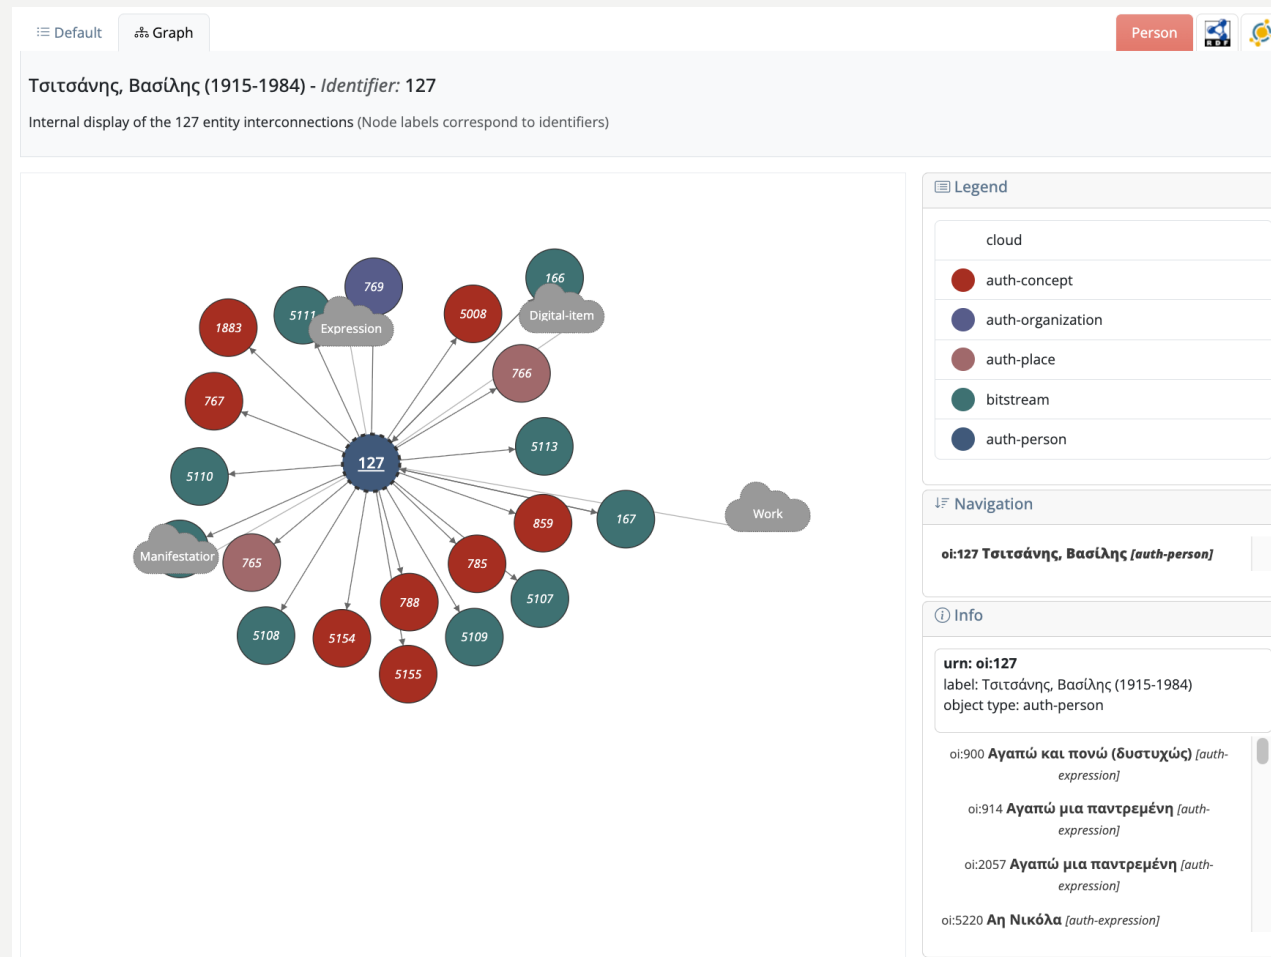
Default  Graph

Person

Τσιτσάνης, Βασίλης (1915-1984) - Identifier: 127

Internal display of the 127 entity interconnections (Node labels correspond to identifiers)

769
166
5111
Expression
5008
Digital-item
1883
766
767
5113
127
5110
167
Work
859
Manifestation
765
785
5107
788
5108
5154
5109
5155

Legend

cloud
auth-concept
auth-organization
auth-place
bitstream
auth-person

Navigation

oi:127 Τσιτσάνης, Βασίλης [auth-person]

Info

urn: oi:127
label: Τσιτσάνης, Βασίλης (1915-1984)
object type: auth-person

oi:900 Αγαπώ και πονώ (δυστυχώς) [auth-expression]

oi:914 Αγαπώ μια παντρεμένη [auth-expression]

oi:2057 Αγαπώ μια παντρεμένη [auth-expression]

oi:5220 Αη Νικόλα [auth-expression]